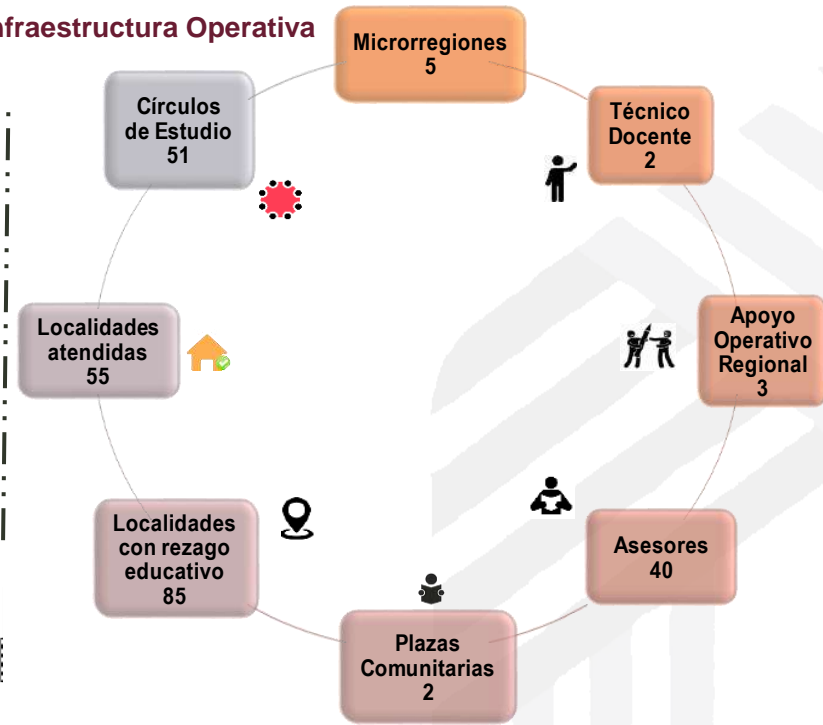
nfraestructura Operativa

Microrregiones
5

Técnico
Docente
2

Apoyo
Operativo
Regional
3

Asesores
40

Plazas
Comunitarias
2

Localidades
con rezago
educativo
85

Localidades
atendidas
55

Círculos
de Estudio
51